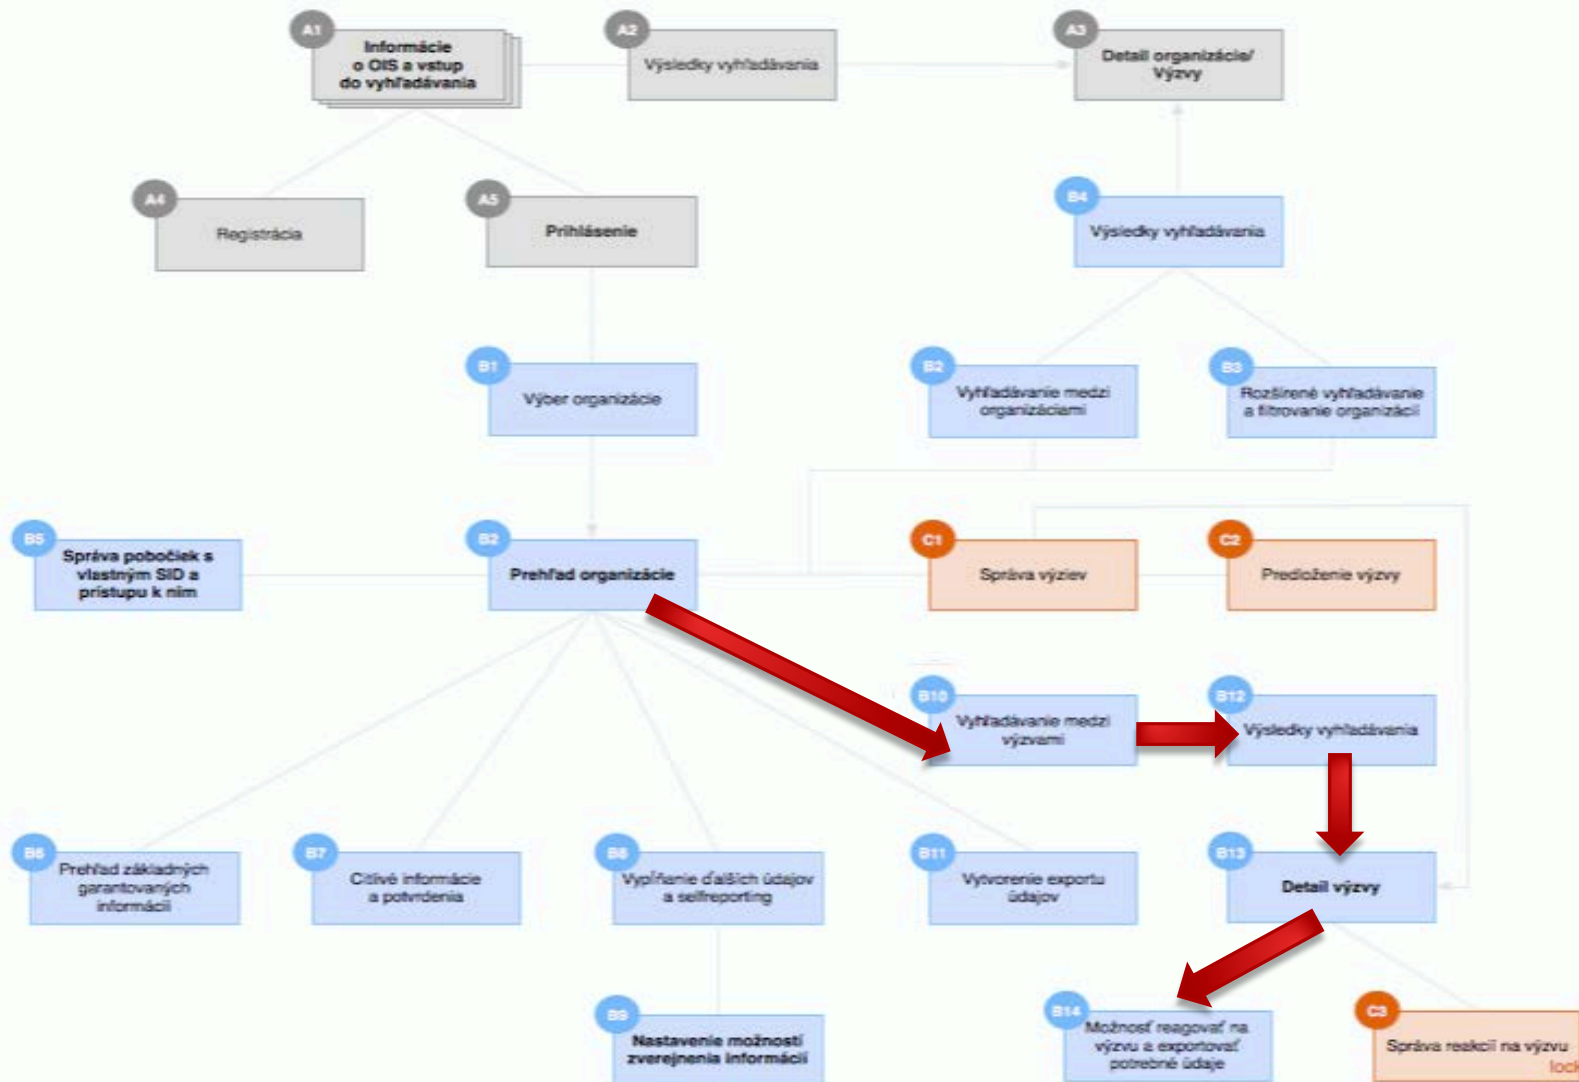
A1
Informácie o OIS a vstup do vyhľadávania

A2
Výsledky vyhľadávania

A3
Detail organizácie/ Výzvy

A4
Registrácia

A5
Prihlásenie

B4
Výsledky vyhľadávania

B1
Výber organizácie

B2
Vyhľadávanie medzi organizáciami

B3
Rozšírené vyhľadávanie a filtrovanie organizácií

B5
Správa pobočiek s vlastným SID a prístupu k nim

B2
Prehľad organizácie

C1
Správa výziev

C2
Predloženie výzvy

B10
Vyhľadávanie medzi výzvami

B12
Výsledky vyhľadávania

B6
Prehľad základných garantovaných informácií

B7
Citivé informácie a potvrdenia

B8
Vypĺňanie ďalších údajov a selfreporting

B11
Vytvorenie exportu údajov

B13
Detail výzvy

B9
Nastavenie možností zverejnenia informácií

B14
Možnosť reagovať na výzvu a exportovať potrebné údaje

C3
Správa reakcií na výzvu
loc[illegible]